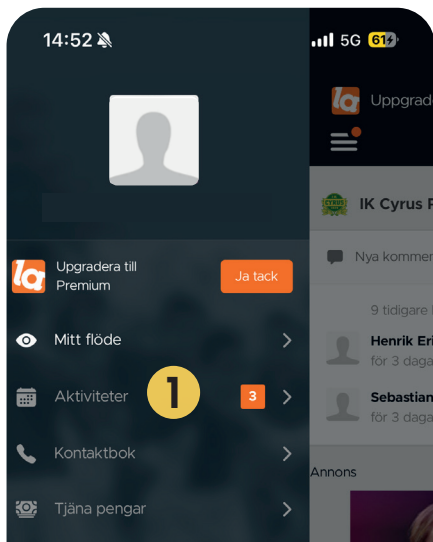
14:52

5G 61

Upgradera till Premium

Ja tack

Mitt flöde

Aktiviteter

1

3

Kontaktbok

Tjäna pengar

Uppgrad

IK Cyrus F

Nya kommen

9 tidigare

Henrik Eri

för 3 daga

Sebastian

för 3 daga

Annons